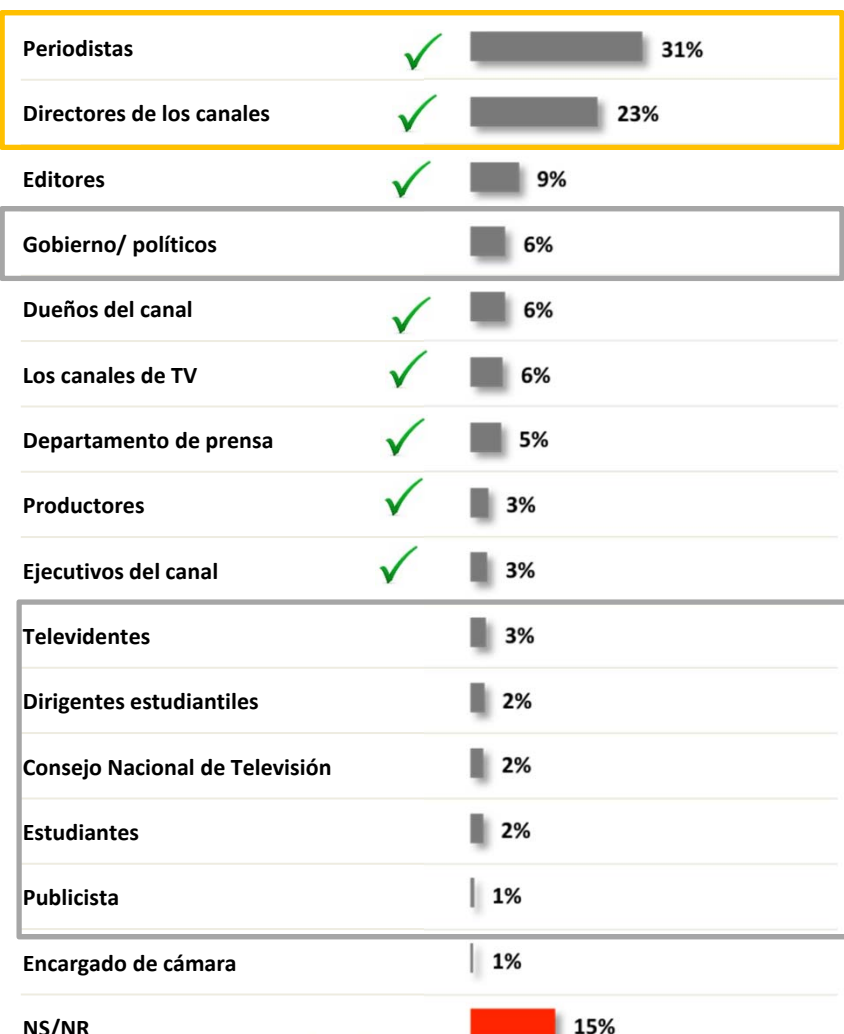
| | |
|---|---|
| Periodistas | 31% |
| Directores de los canales | 23% |
| Editores | 9% |
| Gobierno/ políticos | 6% |
| Dueños del canal | 6% |
| Los canales de TV | 6% |
| Departamento de prensa | 5% |
| Productores | 3% |
| Ejecutivos del canal | 3% |
| Televidentes | 3% |
| Dirigentes estudiantiles | 2% |
| Consejo Nacional de Televisión | 2% |
| Estudiantes | 2% |
| Publicista | 1% |
| Encargado de cámara | 1% |
| NS/NR | 15% |